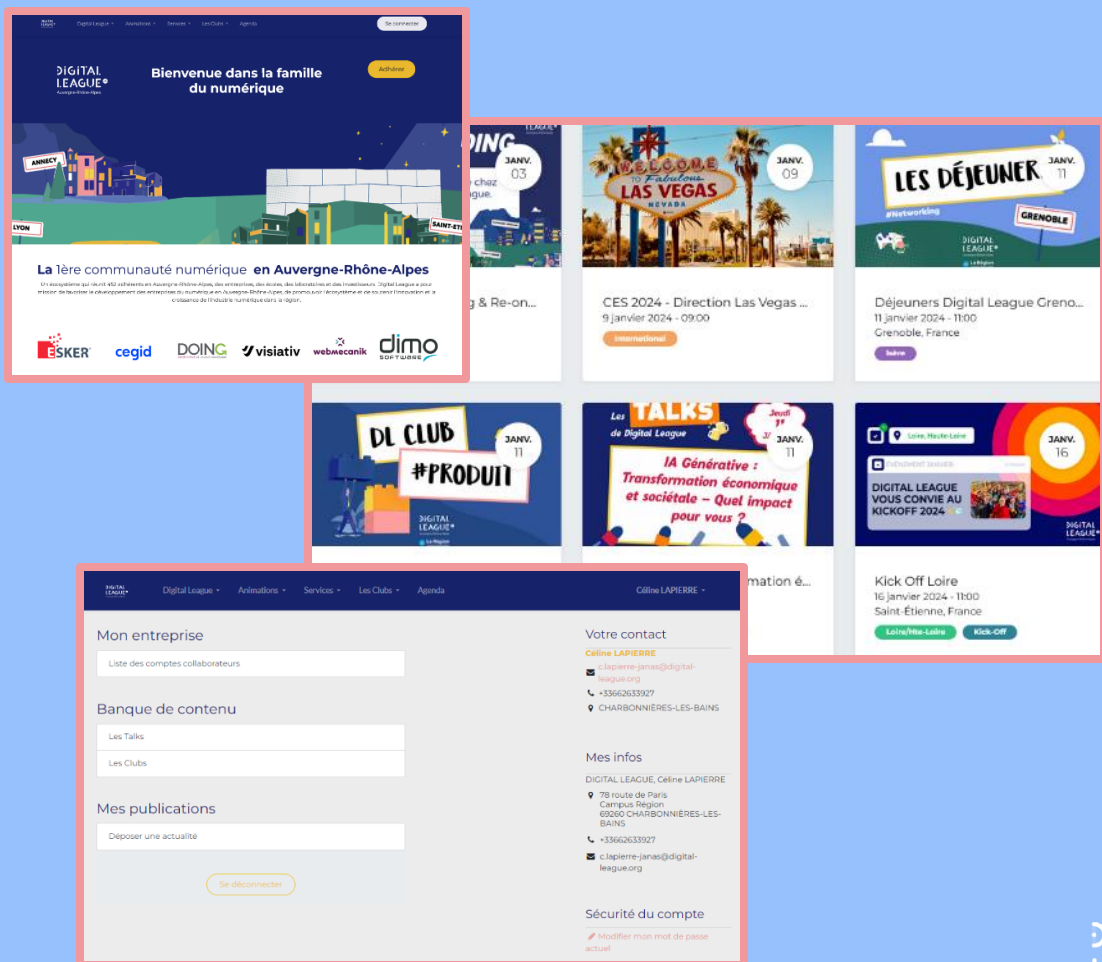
DIGITAL LEAGUE Digital League Animations Services Les Clubs Agenda Se connecter

DIGITAL LEAGUE Auvergne-Rhône-Alpes

Bienvenue dans la famille du numérique

Adhérer

ANNECY
LYON
SAINT-ETI

La 1ère communauté numérique en Auvergne-Rhône-Alpes

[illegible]

ESKER cegid DOING visiativ webmecanik dimo SOFTWARE

JANV. 03
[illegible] chez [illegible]gue.
g & Re-on...

JANV. 09
WELCOME TO Fabulous LAS VEGAS NEVADA
CES 2024 - Direction Las Vegas ...
9 janvier 2024 - 09:00
International

JANV. 11
LES DÉJEUNER #Networking GRENOBLE DIGITAL LEAGUE
Déjeuners Digital League Greno...
11 janvier 2024 - 11:00
Grenoble, France
Isère

JANV. 11
DL CLUB #PRODUIT DIGITAL LEAGUE

JANV. 11
Les TALKS de Digital League Jeudi 1er
IA Générative : Transformation économique et sociétale – Quel impact pour vous ?
mation é...

JANV. 16
Loire, Haute-Loire
ÉVÉNEMENT JANVIER
DIGITAL LEAGUE VOUS CONVIE AU KICKOFF 2024
DIGITAL LEAGUE
Kick Off Loire
16 janvier 2024 - 11:00
Saint-Étienne, France
Loire/Hte-Loire Kick-Off

DIGITAL LEAGUE Digital League Animations Services Les Clubs Agenda Céline LAPIERRE

Mon entreprise
Liste des comptes collaborateurs

Banque de contenu
Les Talks
Les Clubs

Mes publications
Déposer une actualité

Se déconnecter

Votre contact
Céline LAPIERRE
c.lapierre-janas@digital-league.org
+33662633927
CHARBONNIÈRES-LES-BAINS

Mes infos
DIGITAL LEAGUE, Céline LAPIERRE
78 route de Paris
Campus Région
69260 CHARBONNIÈRES-LES-BAINS
+33662633927
c.lapierre-janas@digital-league.org

Sécurité du compte
Modifier mon mot de passe actuel